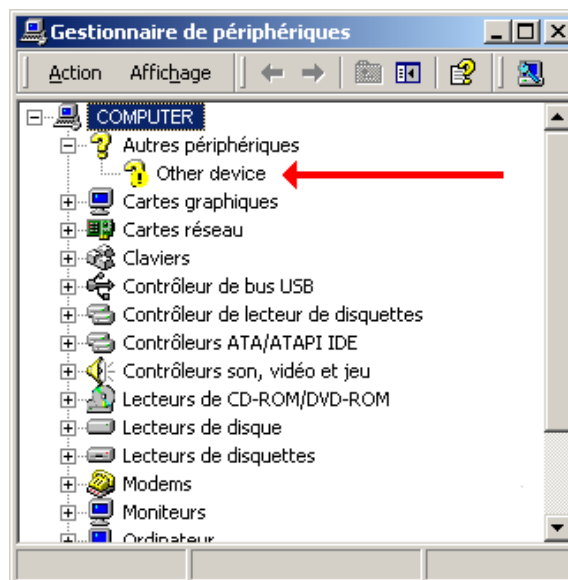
Gestionnaire de périphériques

Action Affichage

COMPUTER
Autres périphériques
Other device
Cartes graphiques
Cartes réseau
Claviers
Contrôleur de bus USB
Contrôleur de lecteur de disquettes
Contrôleurs ATA/ATAPI IDE
Contrôleurs son, vidéo et jeu
Lecteurs de CD-ROM/DVD-ROM
Lecteurs de disque
Lecteurs de disquettes
Modems
Moniteurs
Ordinateur